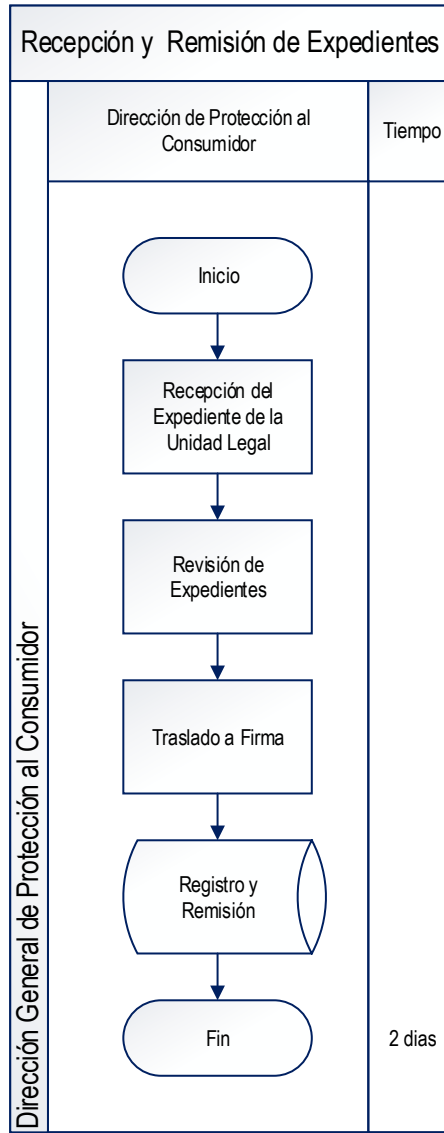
Recepción y Remisión de Expedientes

Dirección General de Protección al Consumidor

Dirección de Protección al Consumidor

Tiempo

Inicio

Recepción del Expediente de la Unidad Legal

Revisión de Expedientes

Traslado a Firma

Registro y Remisión

Fin

2 dias